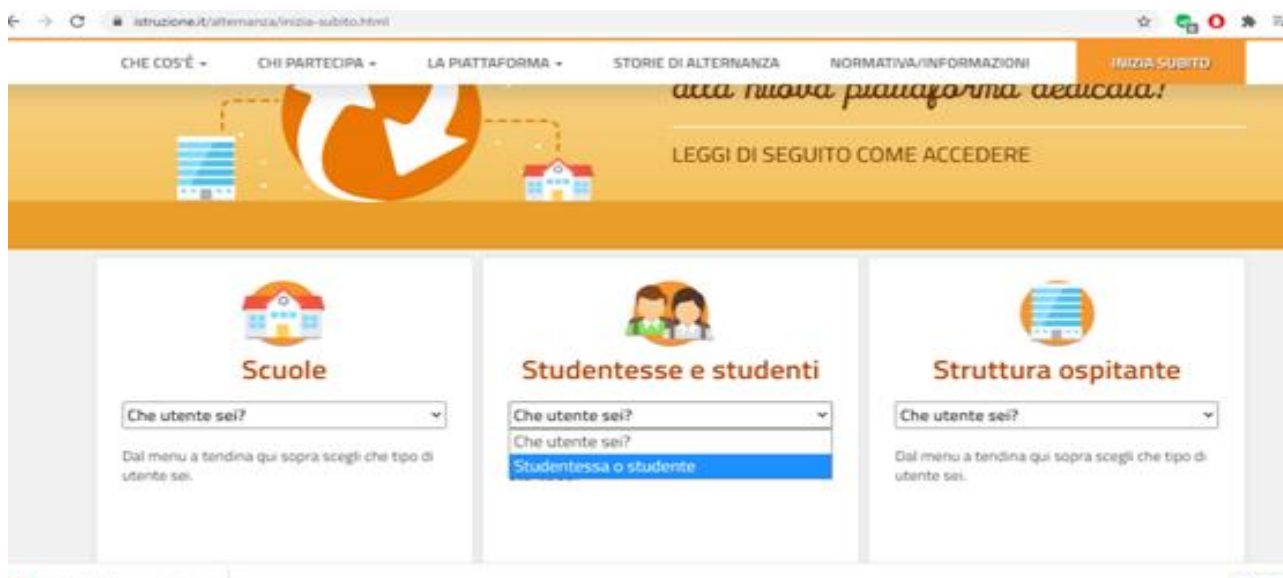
istruzione.it/alternanza/inizia-subito.html

CHE COS'È ▾ CHI PARTECIPA ▾ LA PIATTAFORMA ▾ STORIE DI ALTERNANZA NORMATIVA/INFORMAZIONI INIZIA SUBITO

alla nuova piattaforma dedicata!

LEGGI DI SEGUITO COME ACCEDERE

Scuole

Che utente sei?

Dal menu a tendina qui sopra scegli che tipo di utente sei.

Studentesse e studenti

Che utente sei?

Che utente sei?

Studentessa o studente

Struttura ospitante

Che utente sei?

Dal menu a tendina qui sopra scegli che tipo di utente sei.